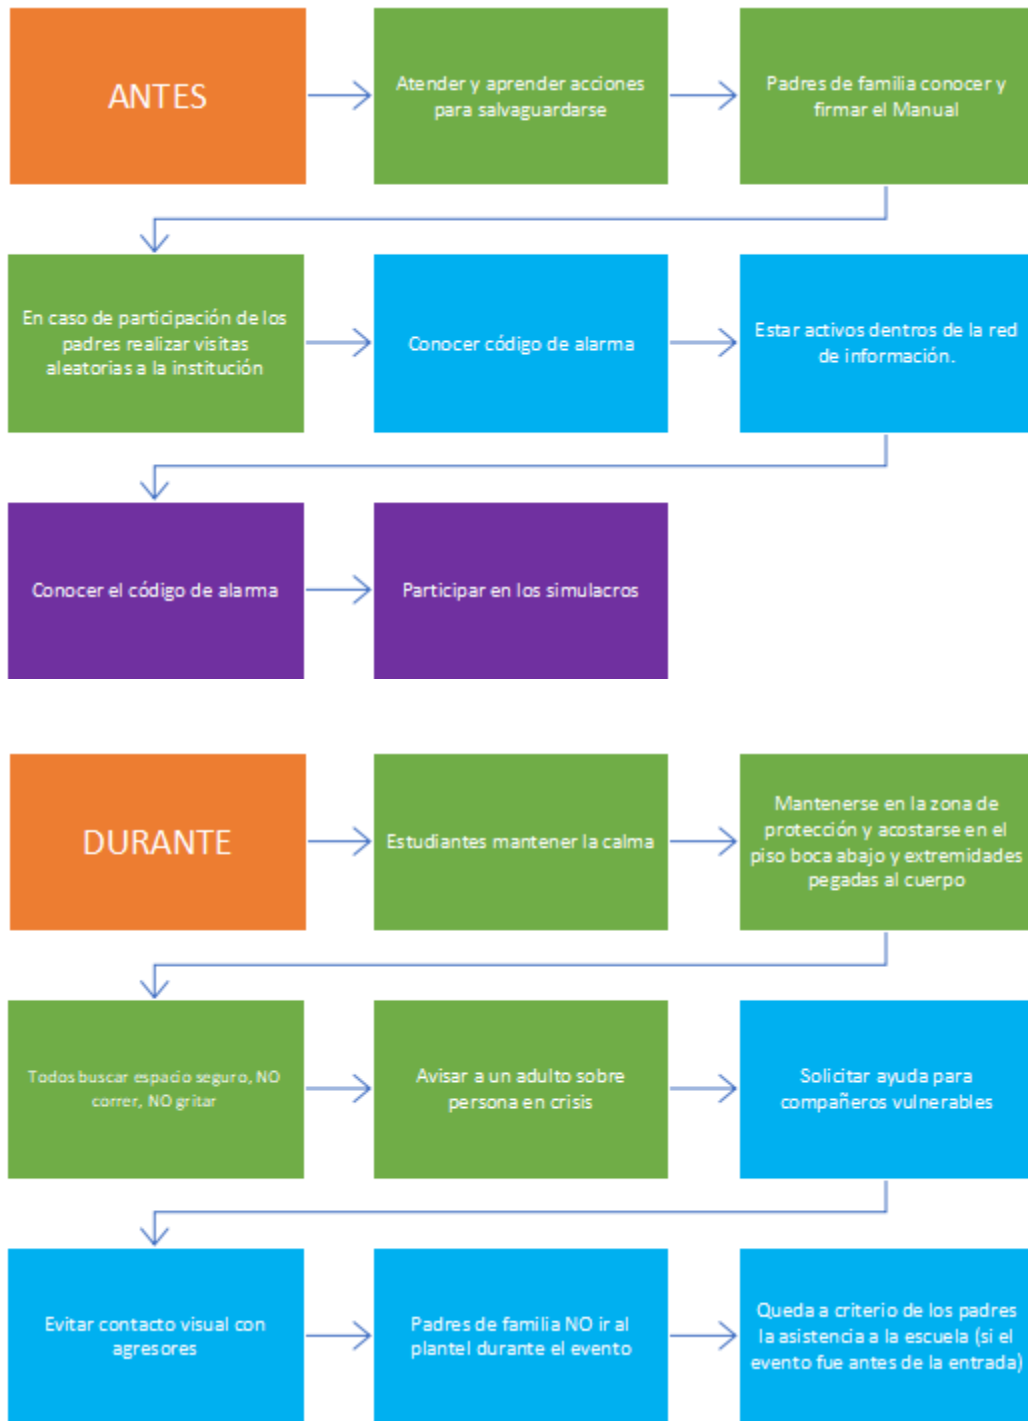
ANTES

Atender y aprender acciones para salvaguardarse

Padres de familia conocer y firmar el Manual

En caso de participación de los padres realizar visitas aleatorias a la institución

Conocer código de alarma

Estar activos dentros de la red de información.

Conocer el código de alarma

Participar en los simulacros

DURANTE

Estudiantes mantener la calma

Mantenerse en la zona de protección y acostarse en el piso boca abajo y extremidades pegadas al cuerpo

Todos buscar espacio seguro, NO correr, NO gritar

Avisar a un adulto sobre persona en crisis

Solicitar ayuda para compañeros vulnerables

Evitar contacto visual con agresores

Padres de familia NO ir al plantel durante el evento

Queda a criterio de los padres la asistencia a la escuela (si el evento fue antes de la entrada)